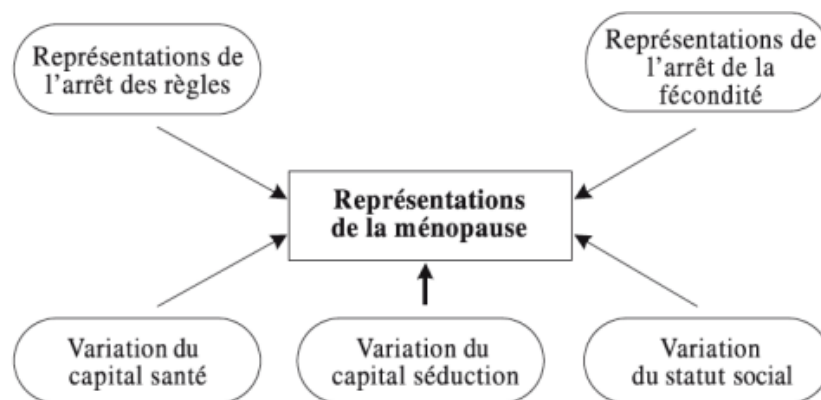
Représentations de l'arrêt des règles

Représentations de l'arrêt de la fécondité

Représentations de la ménopause

Variation du capital santé

Variation du capital séduction

Variation du statut social